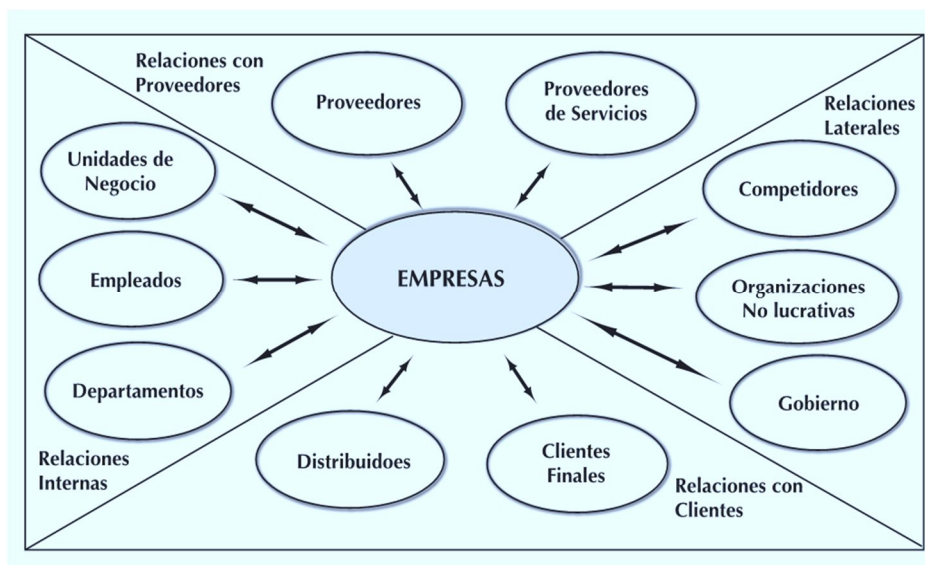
Relaciones con Proveedores

Proveedores

Proveedores de Servicios

Relaciones Laterales

Unidades de Negocio

Competidores

Empleados

EMPRESAS

Organizaciones No lucrativas

Departamentos

Gobierno

Relaciones Internas

Distribuidoes

Clientes Finales

Relaciones con Clientes